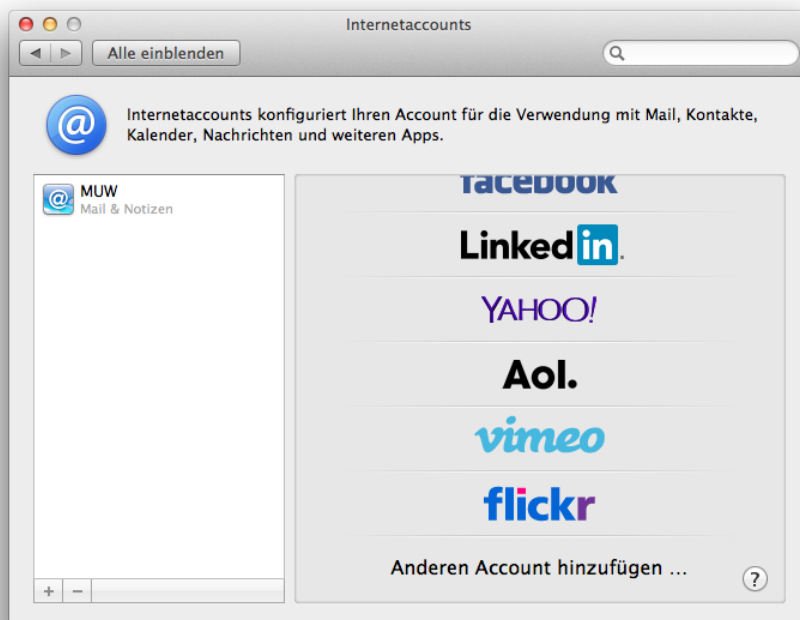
Internetaccounts

Alle einblenden

Internetaccounts konfiguriert Ihren Account für die Verwendung mit Mail, Kontakte, Kalender, Nachrichten und weiteren Apps.

MUW
Mail & Notizen

facebook

LinkedIn

YAHOO!

Aol.

vimeo

flickr

Anderen Account hinzufügen ...

?

+ −